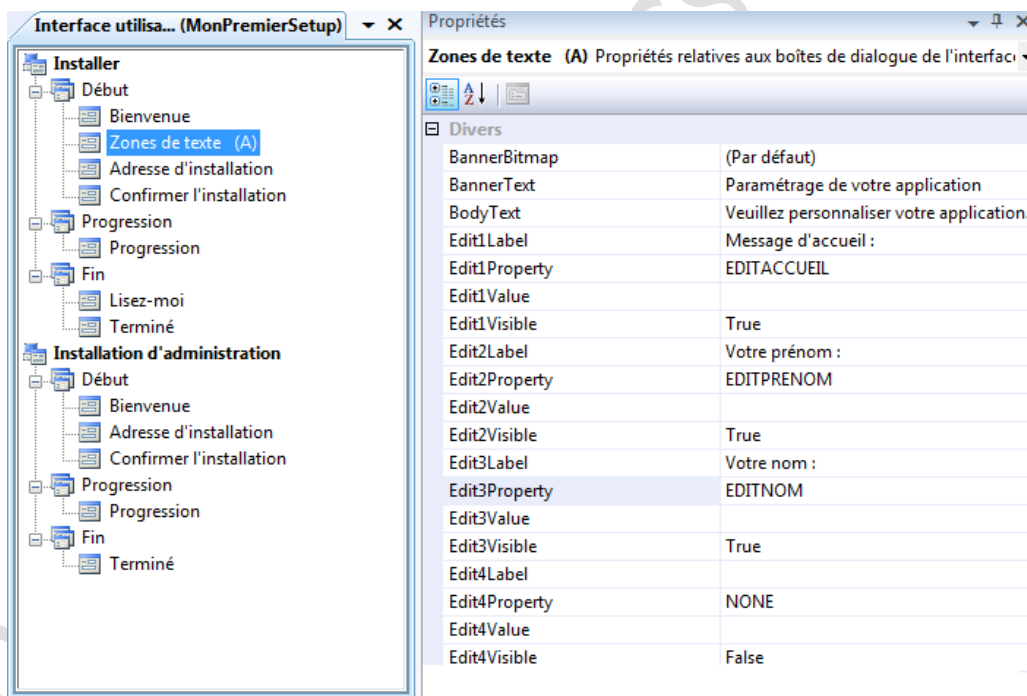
Interface utilisa... (MonPremierSetup) ▾ ✕

Installer
Début
Bienvenue
Zones de texte (A)
Adresse d'installation
Confirmer l'installation
Progression
Progression
Fin
Lisez-moi
Terminé
Installation d'administration
Début
Bienvenue
Adresse d'installation
Confirmer l'installation
Progression
Progression
Fin
Terminé

Propriétés

Zones de texte (A) Propriétés relatives aux boîtes de dialogue de l'interfac

Divers

| | |
|---|---|
| BannerBitmap | (Par défaut) |
| BannerText | Paramétrage de votre application |
| BodyText | Veuillez personnaliser votre application |
| Edit1Label | Message d'accueil : |
| Edit1Property | EDITACCUEIL |
| Edit1Value | |
| Edit1Visible | True |
| Edit2Label | Votre prénom : |
| Edit2Property | EDITPRENOM |
| Edit2Value | |
| Edit2Visible | True |
| Edit3Label | Votre nom : |
| Edit3Property | EDITNOM |
| Edit3Value | |
| Edit3Visible | True |
| Edit4Label | |
| Edit4Property | NONE |
| Edit4Value | |
| Edit4Visible | False |